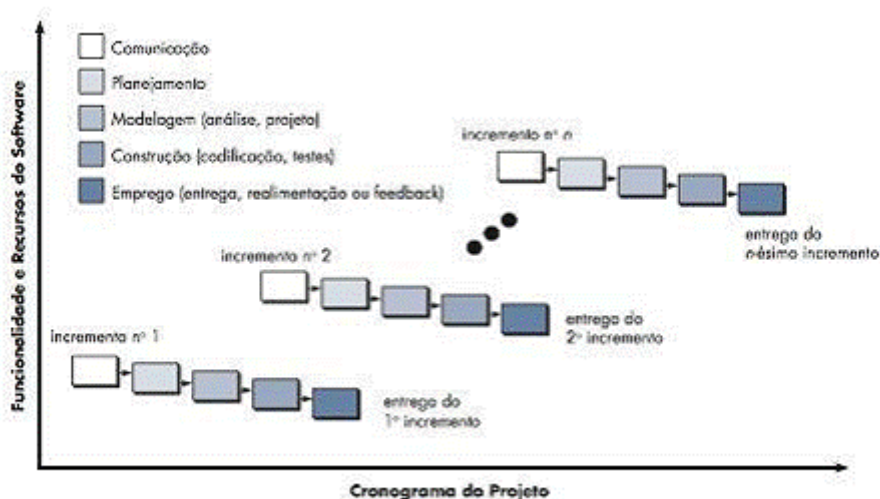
Funcionalidade e Recursos do Software

Comunicação
Planejamento
Modelagem (análise, projeto)
Construção (codificação, testes)
Emprego (entrega, realimentação ou feedback)

incremento nº n

entrega do n-ésimo incremento

incremento nº 2

entrega do 2º incremento

incremento nº 1

entrega do 1º incremento

Cronograma do Projeto